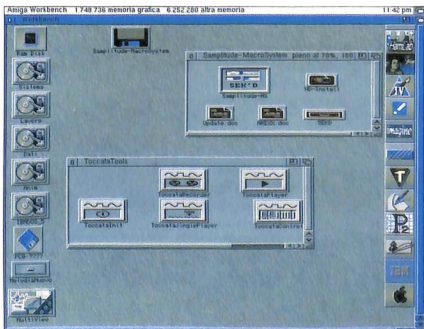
Amiga Workbench 1 748 736 memoria grafica 6 252 280 altra memoria 11:42 pm

Workbench

Ram Disk

Sampitude-MacroSystem

Sistema

Lavoro

Dati

Arte

TEMPO

PCB

Melodia

MultiView

Samplitude-MacroSystem pieno al 70%, 180

SEK'D

Samplitude-MS

HD-Install

Update.doc

AREXX.doc

SEKD

ToccataTools

ToccataRecorder

ToccataPlayer

ToccataInit

ToccataSinglePlayer

ToccataControl